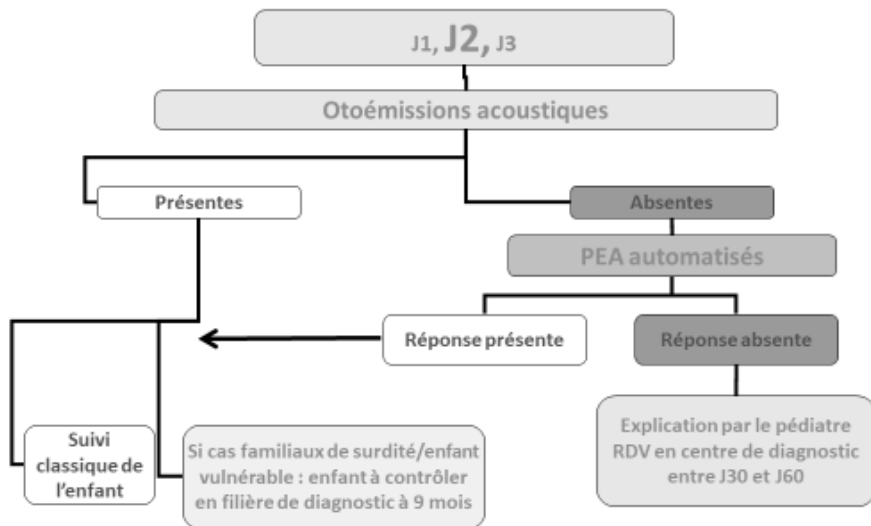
J1, J2, J3

Otoémissions acoustiques

Présentes

Absentes

PEA automatisés

Réponse présente

Réponse absente

Explication par le pédiatre RDV en centre de diagnostic entre J30 et J60

Suivi classique de l'enfant

Si cas familiaux de surdité/enfant vulnérable : enfant à contrôler en filière de diagnostic à 9 mois